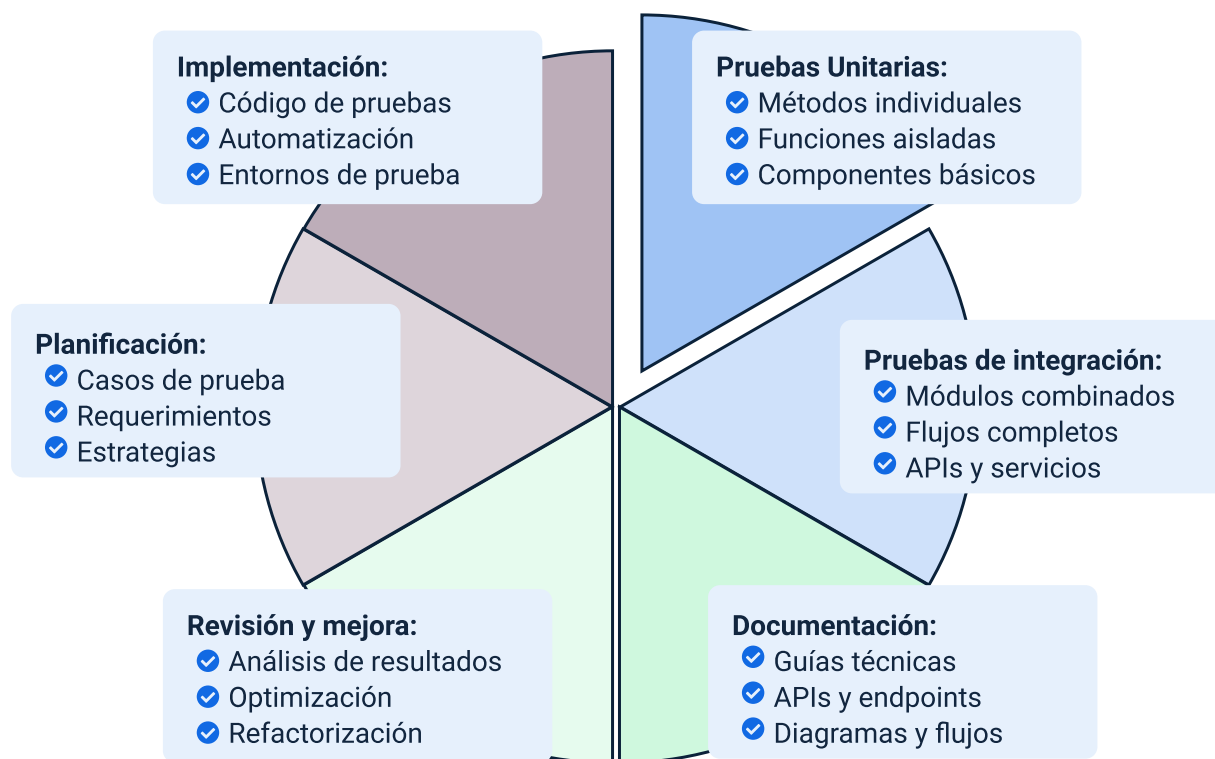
Implementación:
Código de pruebas
Automatización
Entornos de prueba

Pruebas Unitarias:
Métodos individuales
Funciones aisladas
Componentes básicos

Planificación:
Casos de prueba
Requerimientos
Estrategias

Pruebas de integración:
Módulos combinados
Flujos completos
APIs y servicios

Revisión y mejora:
Análisis de resultados
Optimización
Refactorización

Documentación:
Guías técnicas
APIs y endpoints
Diagramas y flujos